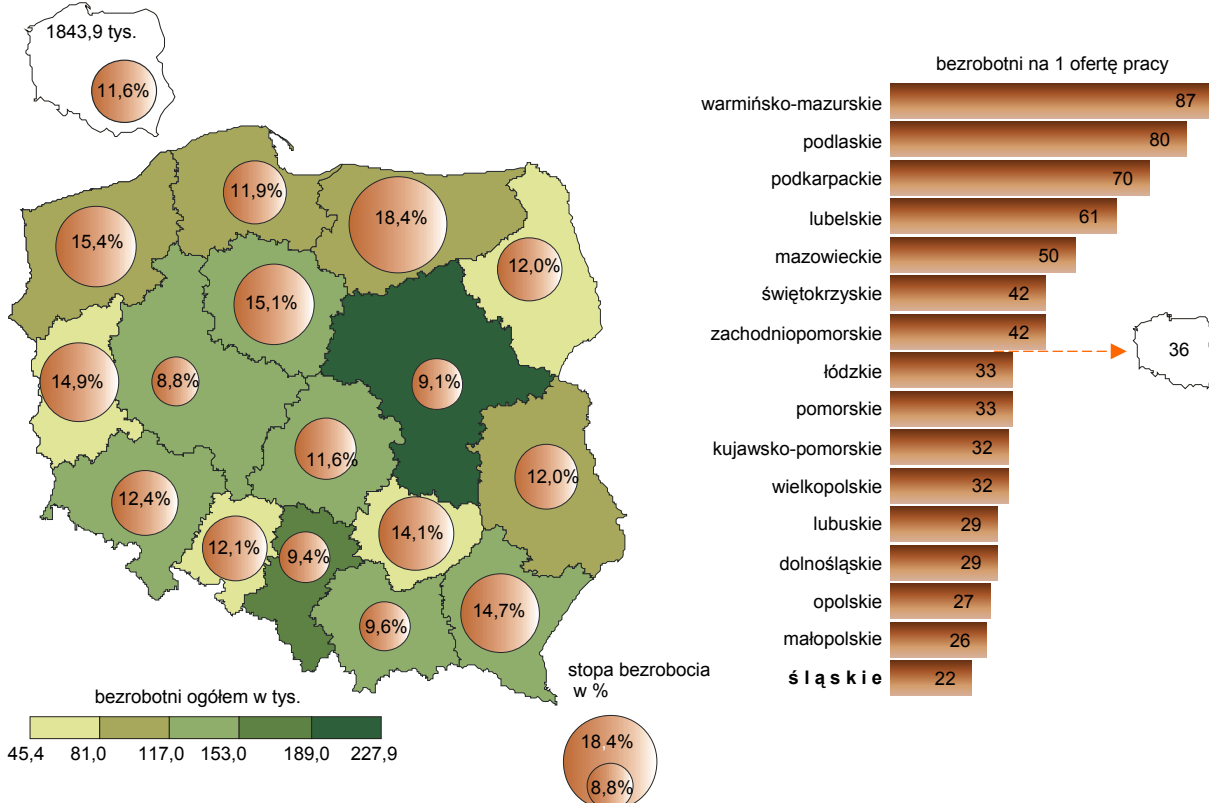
1843,9 tys.
11,6%

11,9%
18,4%
15,4%
12,0%
15,1%
14,9%
8,8%
9,1%
11,6%
12,0%
12,4%
12,1%
9,4%
14,1%
9,6%
14,7%

bezrobotni ogółem w tys.
45,4 81,0 117,0 153,0 189,0 227,9

stopa bezrobocia w %
18,4%
8,8%

bezrobotni na 1 ofertę pracy

| | |
|---|---|
| warmińsko-mazurskie | 87 |
| podlaskie | 80 |
| podkarpackie | 70 |
| lubelskie | 61 |
| mazowieckie | 50 |
| świętokrzyskie | 42 |
| zachodniopomorskie | 42 |
| łódzkie | 33 |
| pomorskie | 33 |
| kujawsko-pomorskie | 32 |
| wielkopolskie | 32 |
| lubuskie | 29 |
| dolnośląskie | 29 |
| opolskie | 27 |
| małopolskie | 26 |
| **ś l ą s k i e** | 22 |

36